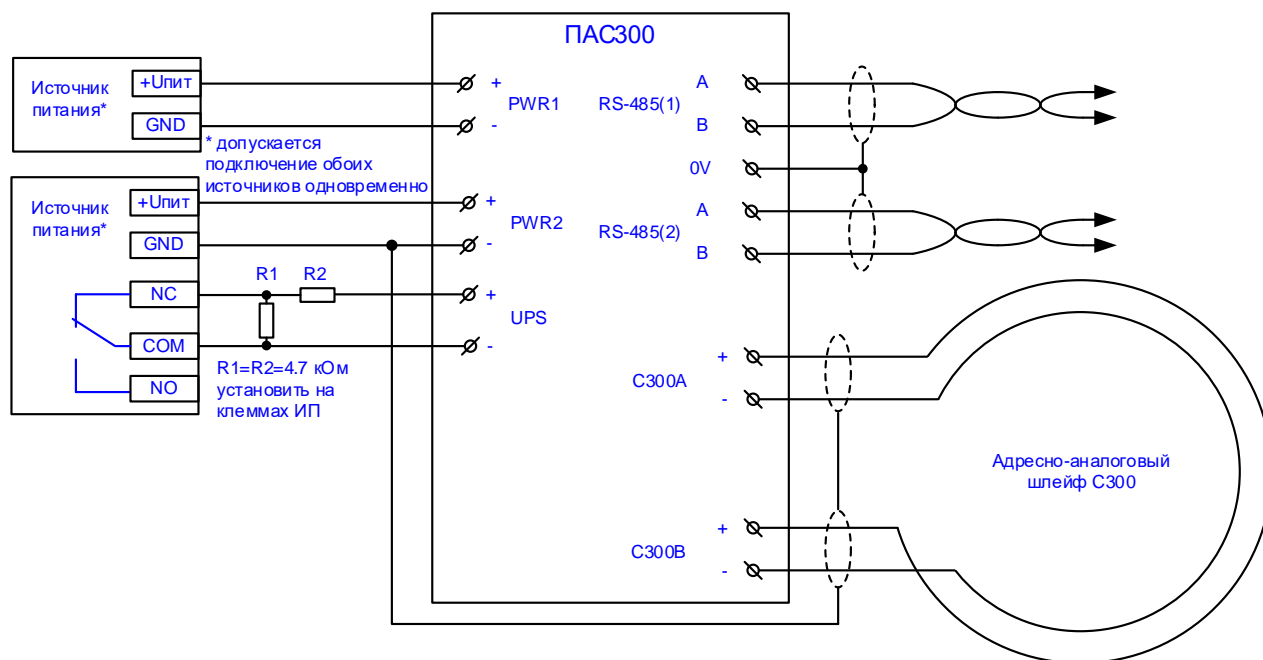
ПАС300

Источник питания*
+Uпит
GND

* допускается подключение обоих источников одновременно

Источник питания*
+Uпит
GND
NC
COM
NO

R1
R2

R1=R2=4.7 кОм установить на клеммах ИП

+
PWR1
-
+
PWR2
-
+
UPS
-

RS-485(1)
A
B
0V
RS-485(2)
A
B

+
C300A
-
+
C300B
-

Адресно-аналоговый шлейф С300